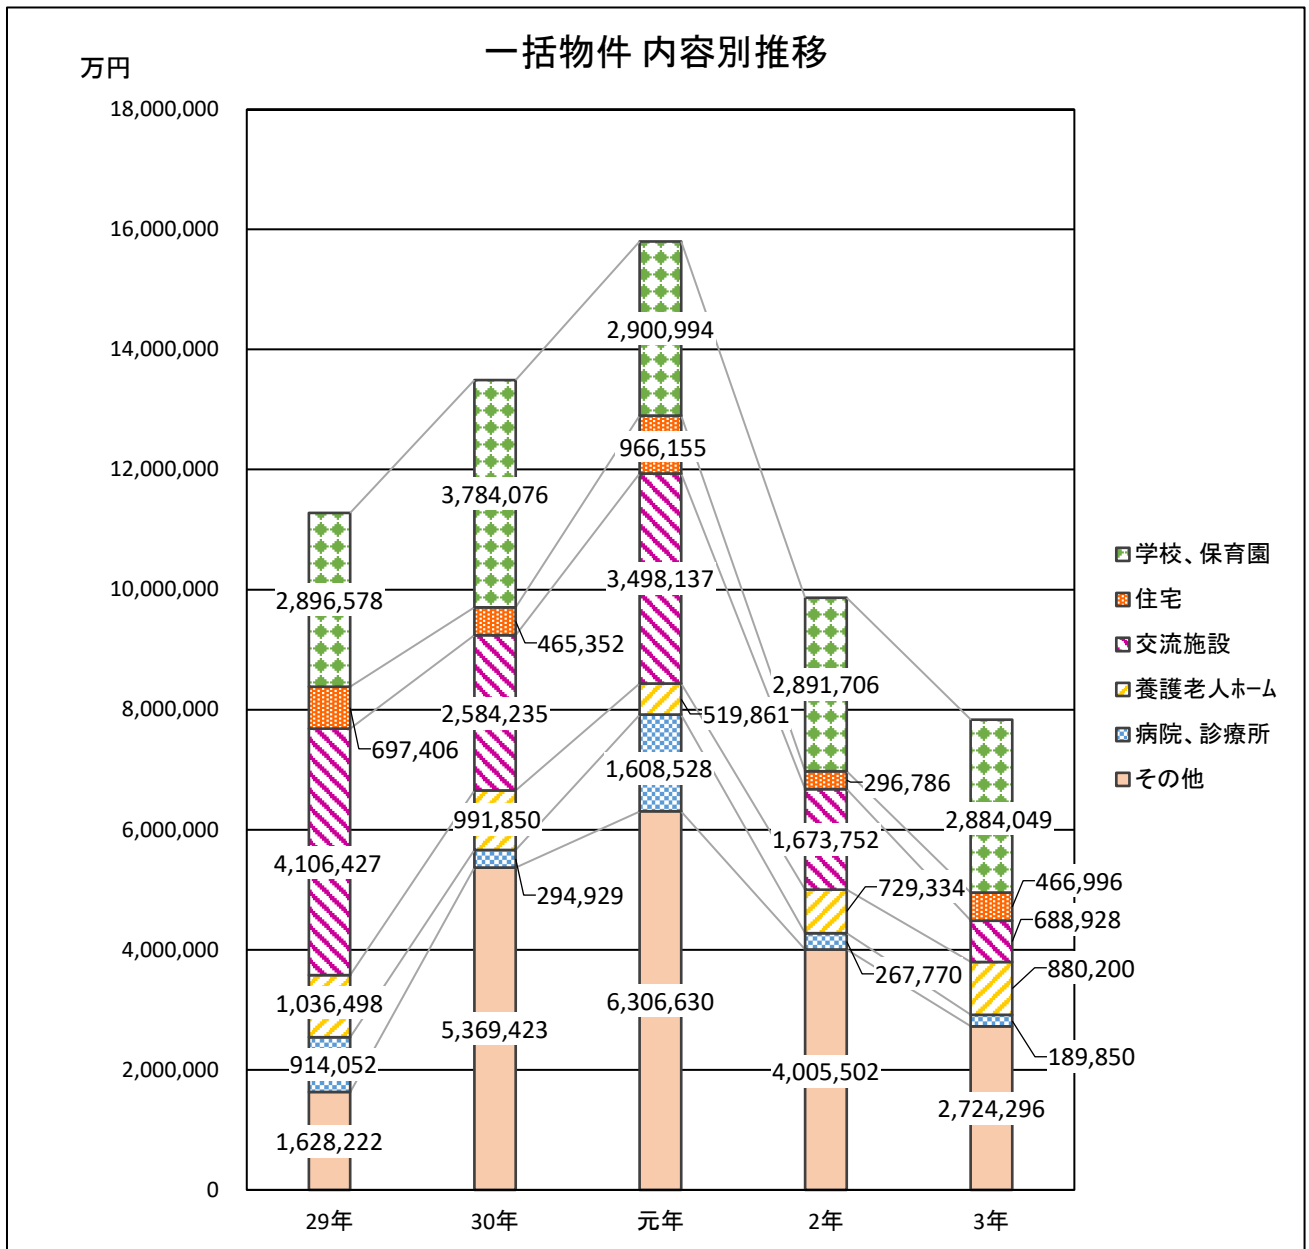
一括物件 内容別推移

万円

18,000,000
16,000,000
14,000,000
12,000,000
10,000,000
8,000,000
6,000,000
4,000,000
2,000,000
0

29年
30年
元年
2年
3年

2,896,578
697,406
4,106,427
1,036,498
914,052
1,628,222

3,784,076
465,352
2,584,235
991,850
294,929
5,369,423

2,900,994
966,155
3,498,137
519,861
1,608,528
6,306,630

2,891,706
296,786
1,673,752
729,334
267,770
4,005,502

2,884,049
466,996
688,928
880,200
189,850
2,724,296

学校、保育園
住宅
交流施設
養護老人ホーム
病院、診療所
その他